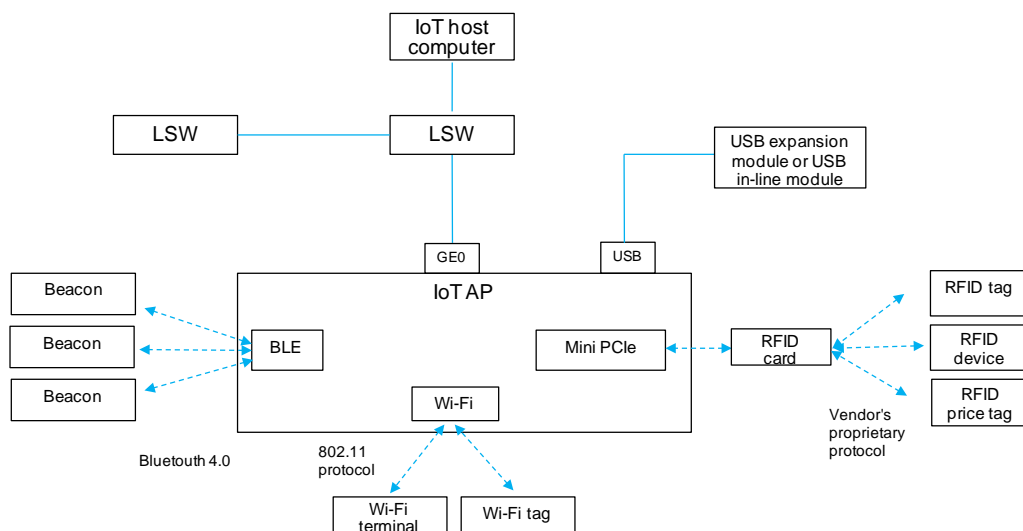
IoT host computer

LSW

LSW

USB expansion module or USB in-line module

GE0

USB

IoT AP

Beacon

Beacon

Beacon

BLE

Mini PCIe

RFID card

RFID tag

RFID device

RFID price tag

Wi-Fi

Vendor's proprietary protocol

Bluetouth 4.0

802.11 protocol

Wi-Fi terminal

Wi-Fi tag